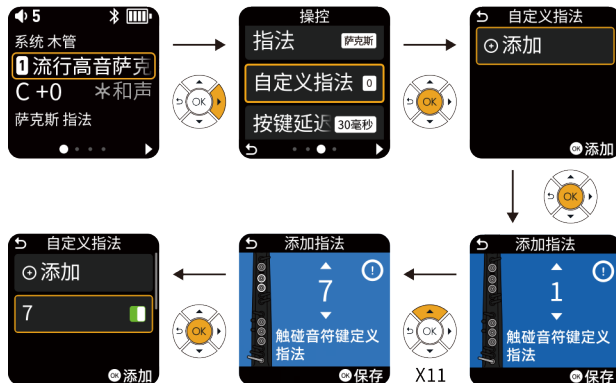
5
系统 木管
1 流行高音萨克
C +0 ✲和声
萨克斯 指法

操控
指法 萨克斯
自定义指法 0
按键延迟 30毫秒

自定义指法
⊕ 添加
OK 添加

OK

自定义指法
⊕ 添加
7
OK 添加

添加指法
7
触碰音符键定义指法
OK 保存

X11

添加指法
1
触碰音符键定义指法
OK 保存